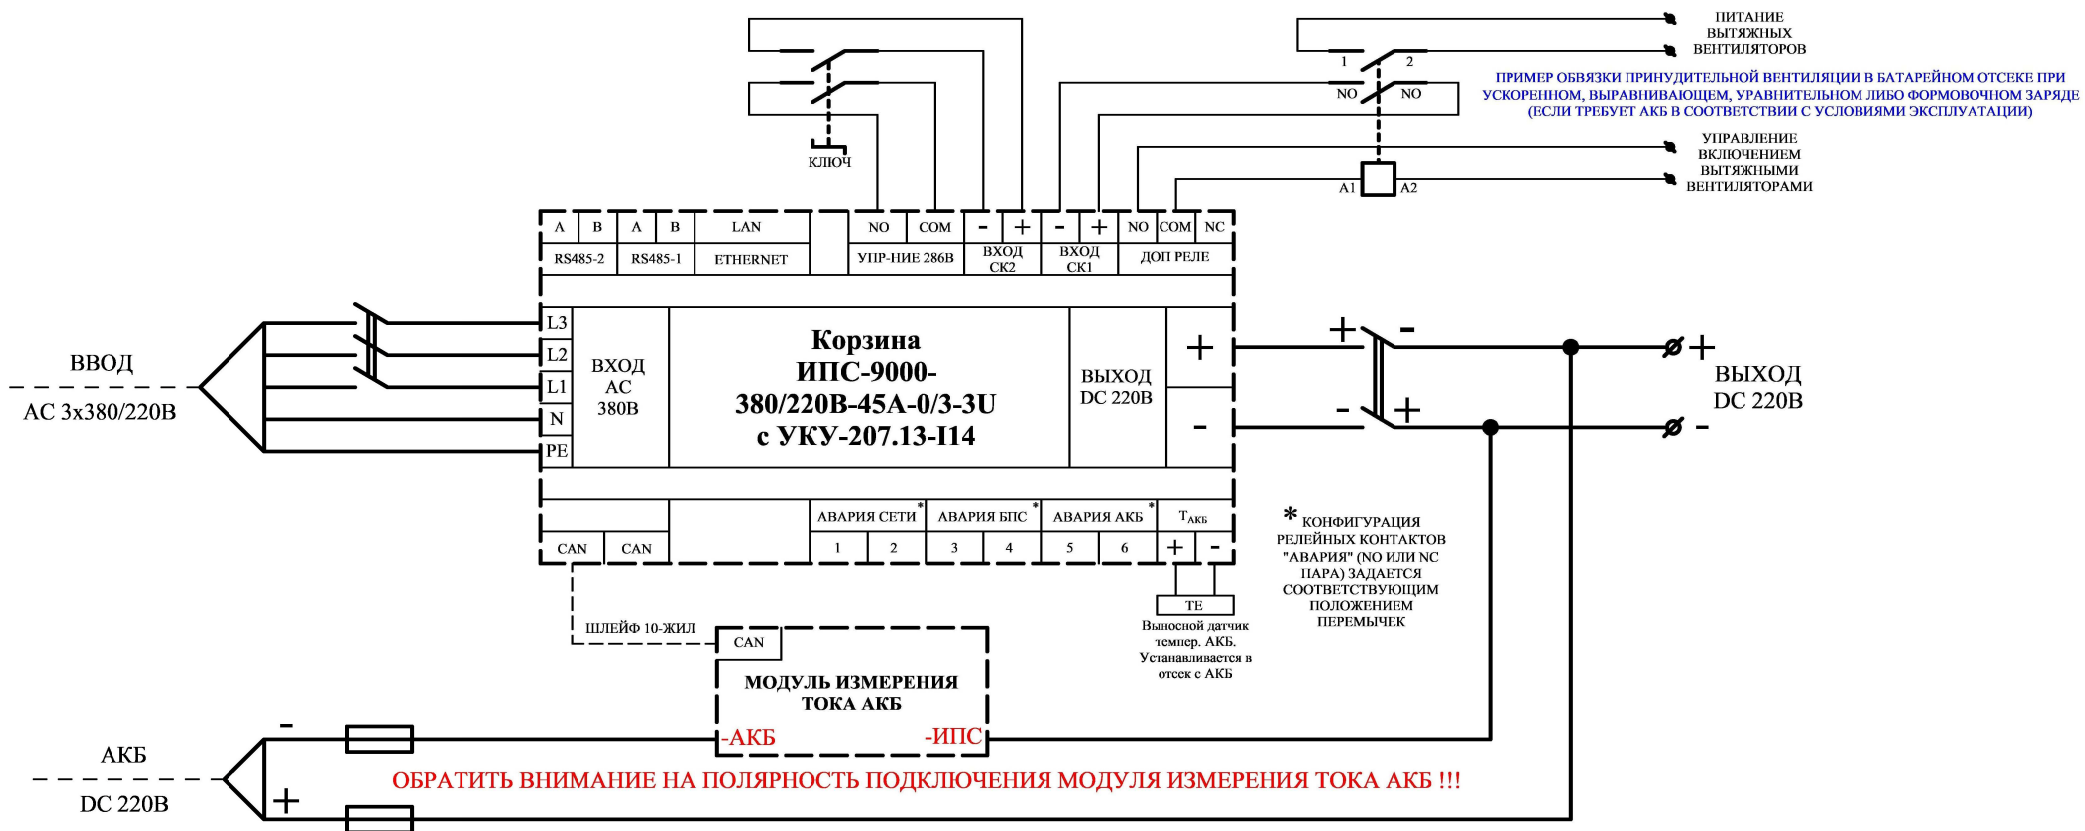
ПИТАНИЕ ВЫТЯЖНЫХ ВЕНТИЛЯТОРОВ

ПРИМЕР ОБВЯЗКИ ПРИНУДИТЕЛЬНОЙ ВЕНТИЛЯЦИИ В БАТАРЕЙНОМ ОТСЕКЕ ПРИ УСКОРЕННОМ, ВЫРАВНИВАЮЩЕМ, УРАВНИТЕЛЬНОМ ЛИБО ФОРМОВОЧНОМ ЗАРЯДЕ (ЕСЛИ ТРЕБУЕТ АКБ В СООТВЕТСТВИИ С УСЛОВИЯМИ ЭКСПЛУАТАЦИИ)

1 2
NO NO

УПРАВЛЕНИЕ ВКЛЮЧЕНИЕМ ВЫТЯЖНЫМИ ВЕНТИЛЯТОРАМИ

A1 A2

КЛЮЧ

A B A B LAN NO COM - + - + NO COM NC
RS485-2 RS485-1 ETHERNET УПР-НИЕ 286В ВХОД СК2 ВХОД СК1 ДОП РЕЛЕ

ВВОД
AC 3x380/220В

L3
L2
L1
N
PE

ВХОД AC 380В

Корзина
ИПС-9000-
380/220В-45А-0/3-3U
с УКУ-207.13-I14

ВЫХОД DC 220В

+
-

+ -
- +

+
-
ВЫХОД DC 220В

АВАРИЯ СЕТИ* АВАРИЯ БПС* АВАРИЯ АКБ* T$_{АКБ}$
CAN CAN 1 2 3 4 5 6 + -

* КОНФИГУРАЦИЯ РЕЛЕЙНЫХ КОНТАКТОВ "АВАРИЯ" (NO ИЛИ NC ПАРА) ЗАДАЕТСЯ СООТВЕТСТВУЮЩИМ ПОЛОЖЕНИЕМ ПЕРЕМЫЧЕК

TE
Выносной датчик темпер. АКБ. Устанавливается в отсек с АКБ

ШЛЕЙФ 10-ЖИЛ
CAN
МОДУЛЬ ИЗМЕРЕНИЯ ТОКА АКБ
-АКБ -ИПС

АКБ
DC 220В
-
+

ОБРАТИТЬ ВНИМАНИЕ НА ПОЛЯРНОСТЬ ПОДКЛЮЧЕНИЯ МОДУЛЯ ИЗМЕРЕНИЯ ТОКА АКБ !!!